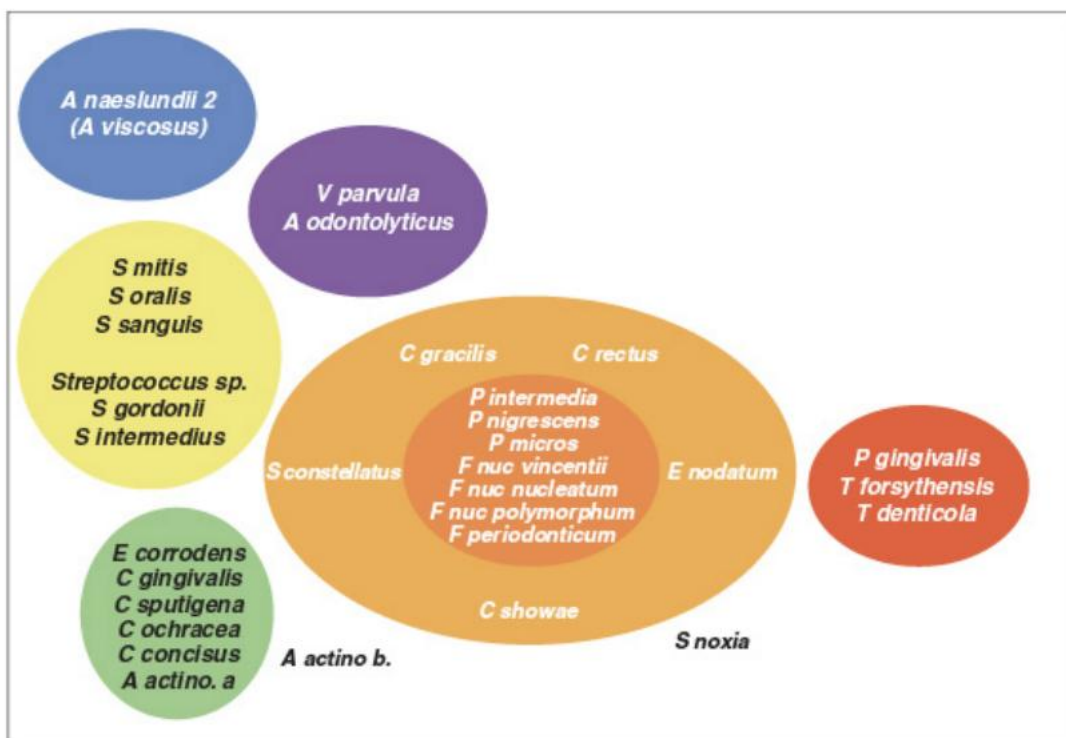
A naeslundii 2
(A viscosus)

V parvula
A odontolyticus

S mitis
S oralis
S sanguis

Streptococcus sp.
S gordonii
S intermedius

C gracilis
C rectus

P intermedia
P nigrescens
P micros
F nuc vincentii
F nuc nucleatum
F nuc polymorphum
F periodonticum

S constellatus
E nodatum

C showae

P gingivalis
T forsythensis
T denticola

E corrodens
C gingivalis
C sputigena
C ochracea
C concisus
A actino. a

A actino b.

S noxia